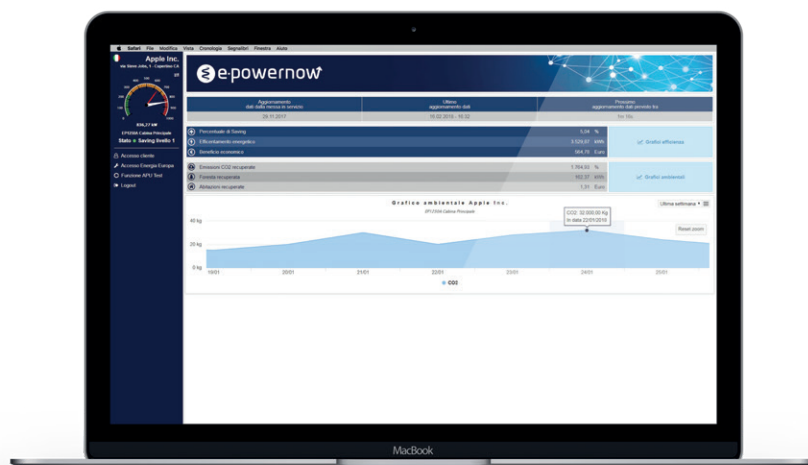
Safari File Modifica Vista Cronologia Segnalibri Finestra Aiuto

Apple Inc.
via Steve Jobs, 1 - Cupertino CA

EPS58A Cabina Principale
Stato ● Saving livello 1

Accesso cliente
Accesso Energia Europa
Funzione APU Test
Logout

e-powernow

Aggiornamento dal data messa in servizio
29.11.2017

Ultimo aggiornamento dati
16.02.2018 - 16:32

Prossimo aggiornamento dati previsto tra
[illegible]

Percentuale di Saving 5,04 %
Efficientamento energetico 3.528,61 kWh
Beneficio economico 564,78 Euro

Grafici efficienza

Emissioni CO2 recuperate 1.764,53 Kg
Foreste recuperate 162,37 kWh
Abitazioni recuperate 1,31 Euro

Grafici ambientali

Grafico ambientale Apple Inc.
EPS58A Cabina Principale

Ultima settimana

CO2: 32.000,00 Kg
In data 22/01/2018

Reset zoom

40 kg
20 kg
0 kg

19/01 20/01 21/01 22/01 23/01 24/01 25/01

● CO2

MacBook